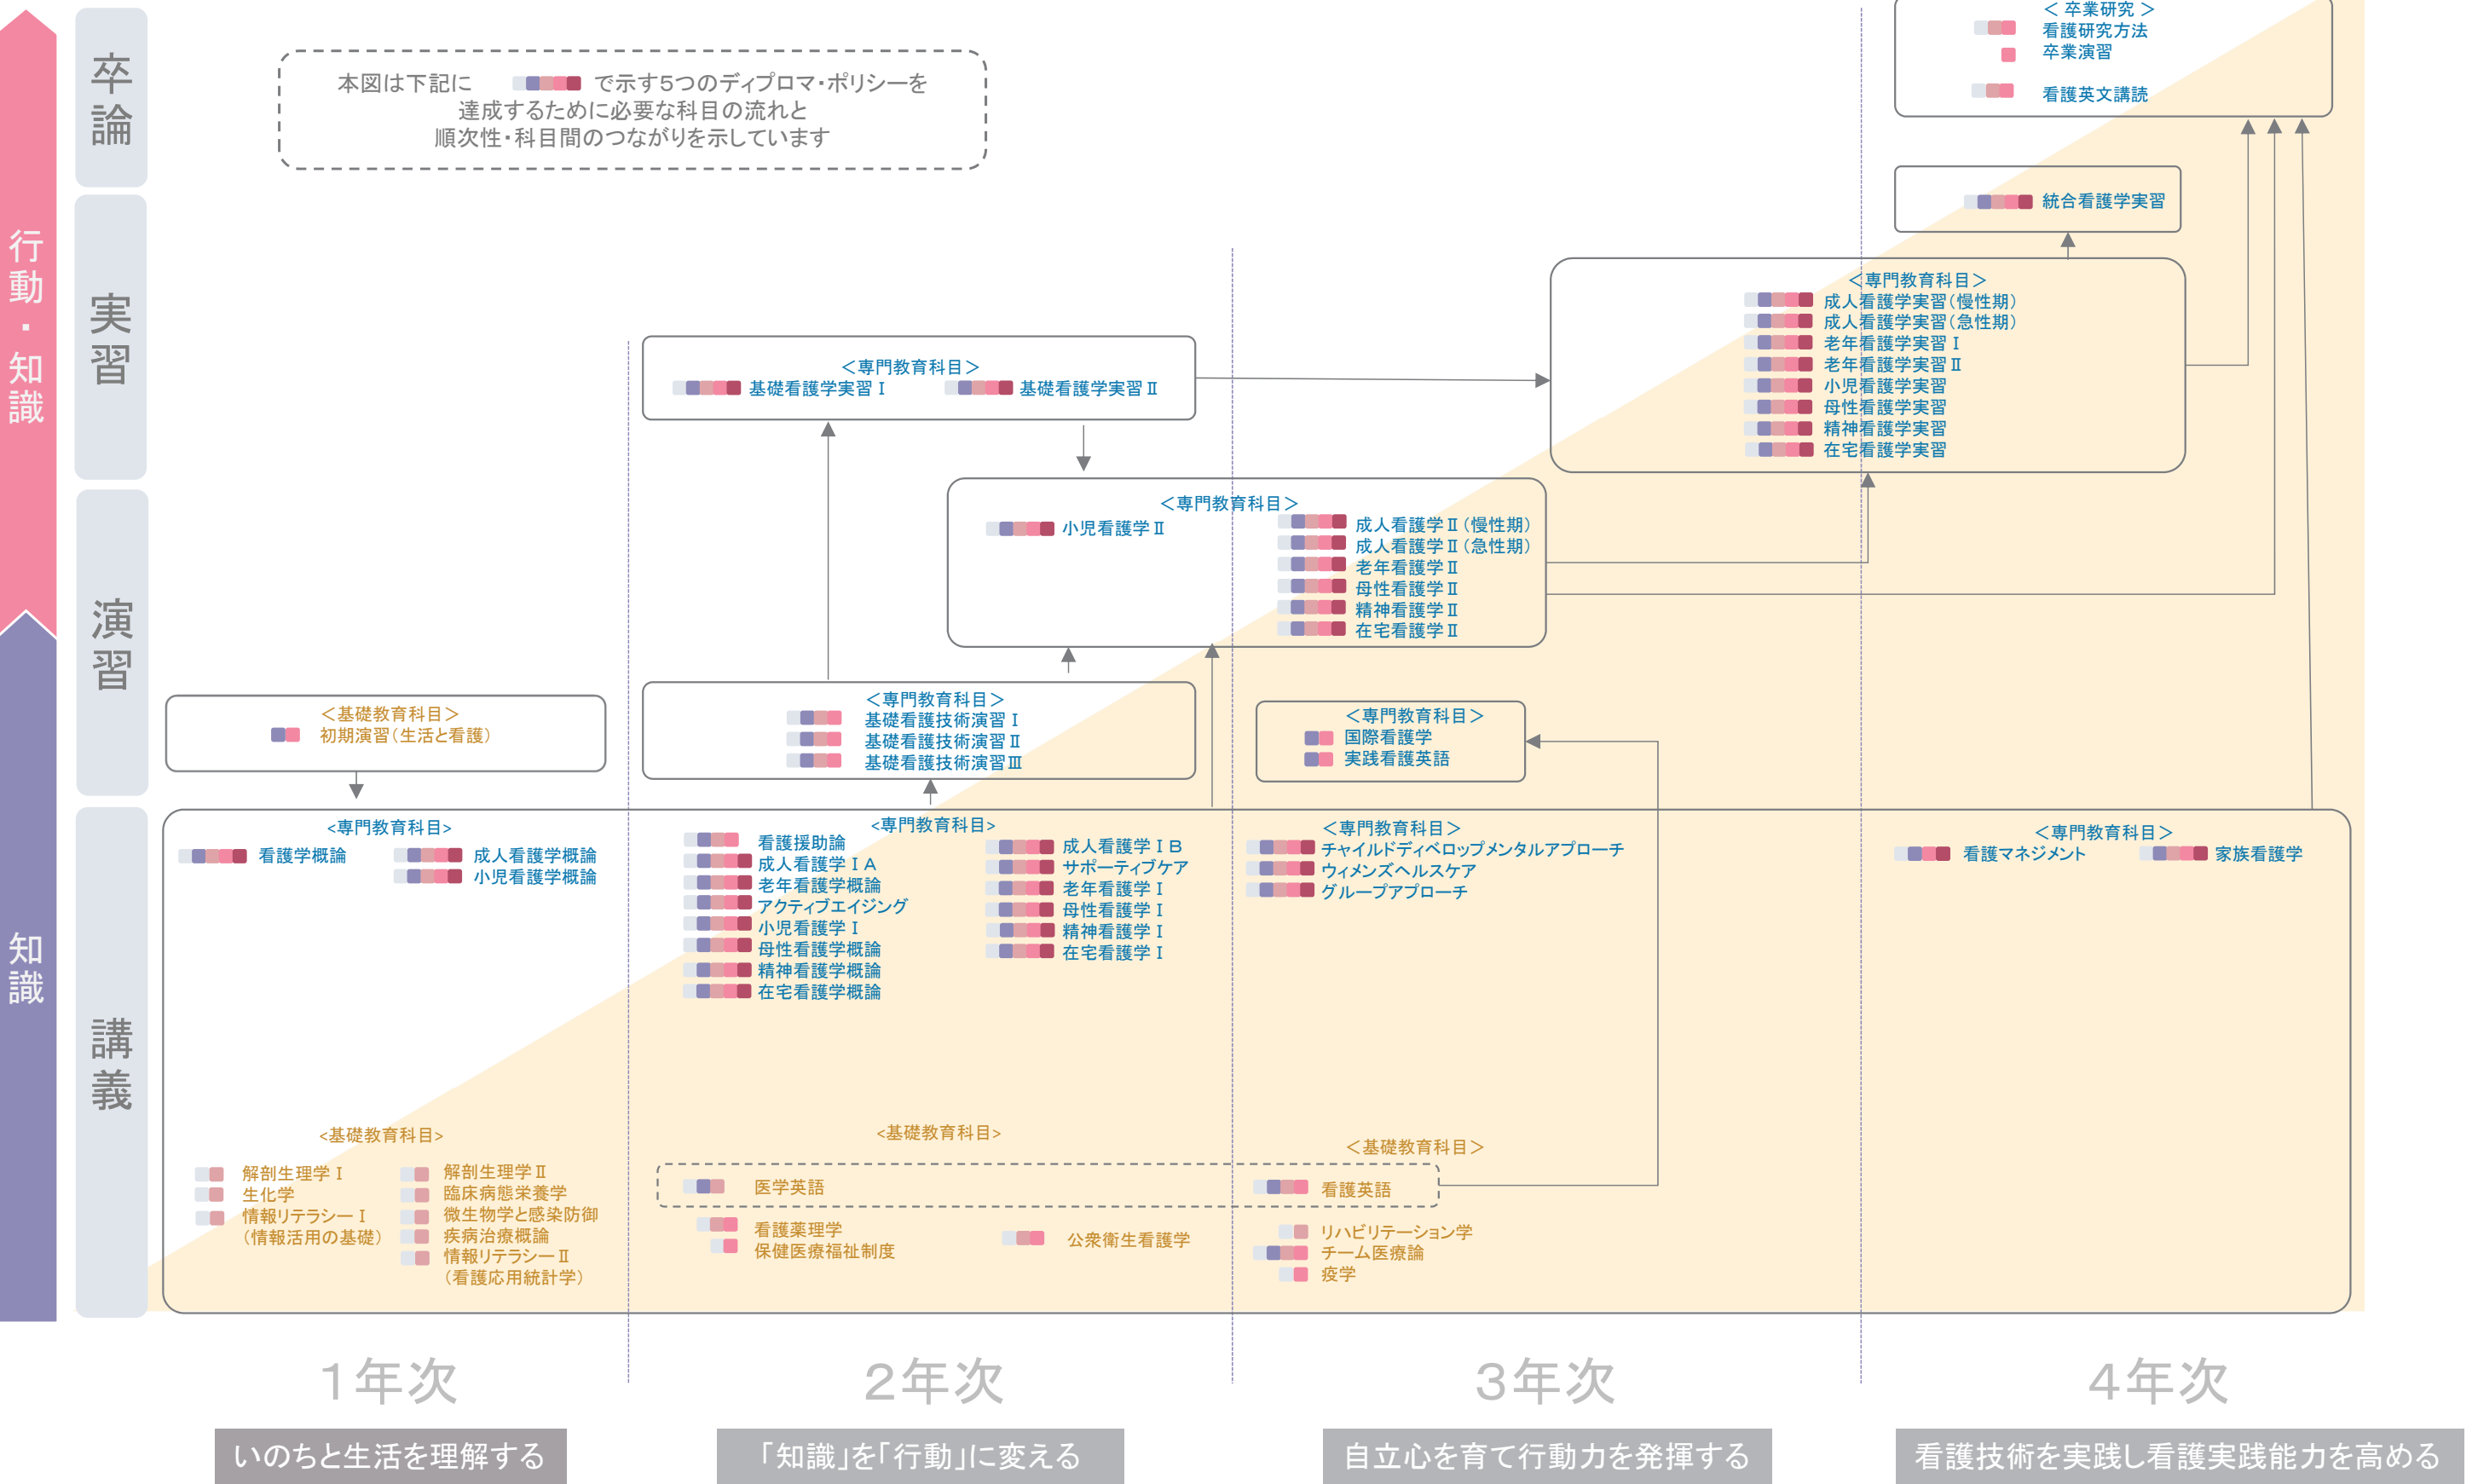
行動・知識

知識

卒論

実習

演習

講義

本図は下記に でで示す5つのディプロマ・ポリシーを達成するために必要な科目の流れと順次性・科目間のつながりを示しています

＜卒業研究＞
看護研究方法
卒業演習
看護英文講読

統合看護学実習

＜専門教育科目＞
成人看護学実習（慢性期）
成人看護学実習（急性期）
老年看護学実習Ⅰ
老年看護学実習Ⅱ
小児看護学実習
母性看護学実習
精神看護学実習
在宅看護学実習

＜専門教育科目＞
基礎看護学実習Ⅰ　基礎看護学実習Ⅱ

＜専門教育科目＞
小児看護学Ⅱ
成人看護学Ⅱ（慢性期）
成人看護学Ⅱ（急性期）
老年看護学Ⅱ
母性看護学Ⅱ
精神看護学Ⅱ
在宅看護学Ⅱ

＜基礎教育科目＞
初期演習（生活と看護）

＜専門教育科目＞
基礎看護技術演習Ⅰ
基礎看護技術演習Ⅱ
基礎看護技術演習Ⅲ

＜専門教育科目＞
国際看護学
実践看護英語

<専門教育科目>
看護学概論
成人看護学概論
小児看護学概論

<専門教育科目>
看護援助論
成人看護学ⅠA
老年看護学概論
アクティブエイジング
小児看護学Ⅰ
母性看護学概論
精神看護学概論
在宅看護学概論
成人看護学ⅠB
サポーティブケア
老年看護学Ⅰ
母性看護学Ⅰ
精神看護学Ⅰ
在宅看護学Ⅰ

＜専門教育科目＞
チャイルドディベロップメンタルアプローチ
ウィメンズヘルスケア
グループアプローチ

＜専門教育科目＞
看護マネジメント
家族看護学

<基礎教育科目>
解剖生理学Ⅰ
生化学
情報リテラシーⅠ（情報活用の基礎）
解剖生理学Ⅱ
臨床病態栄養学
微生物学と感染防御
疾病治療概論
情報リテラシーⅡ（看護応用統計学）

<基礎教育科目>
医学英語
看護薬理学
保健医療福祉制度
公衆衛生看護学

＜基礎教育科目＞
看護英語
リハビリテーション学
チーム医療論
疫学

1年次
いのちと生活を理解する

2年次
「知識」を「行動」に変える

3年次
自立心を育て行動力を発揮する

4年次
看護技術を実践し看護実践能力を高める